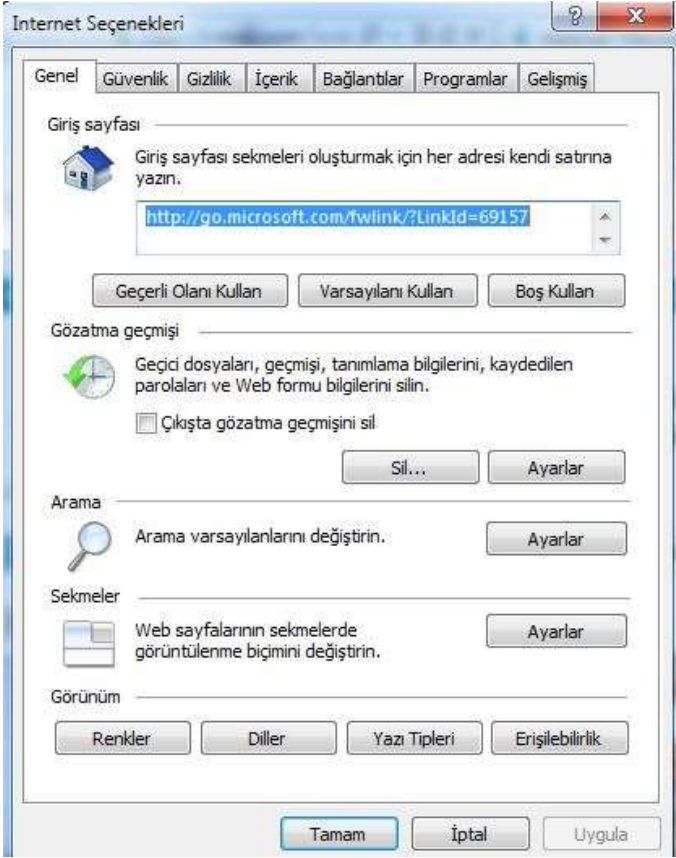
Internet Seçenekleri

?

x

Genel

Güvenlik

Gizlilik

İçerik

Bağlantılar

Programlar

Gelişmiş

Giriş sayfası

Giriş sayfası sekmeleri oluşturmak için her adresi kendi satırına yazın.

http://go.microsoft.com/fwlink/?LinkId=69157

Geçerli Olanı Kullan

Varsayılanı Kullan

Boş Kullan

Gözatma geçmişi

Geçici dosyaları, geçmişi, tanımlama bilgilerini, kaydedilen parolaları ve Web formu bilgilerini silin.

Çıkışta gözatma geçmişini sil

Sil...

Ayarlar

Arama

Arama varsayılanlarını değiştirin.

Ayarlar

Sekmeler

Web sayfalarının sekmelerde görüntülenme biçimini değiştirin.

Ayarlar

Görünüm

Renkler

Diller

Yazı Tipleri

Erişilebilirlik

Tamam

İptal

Uygula